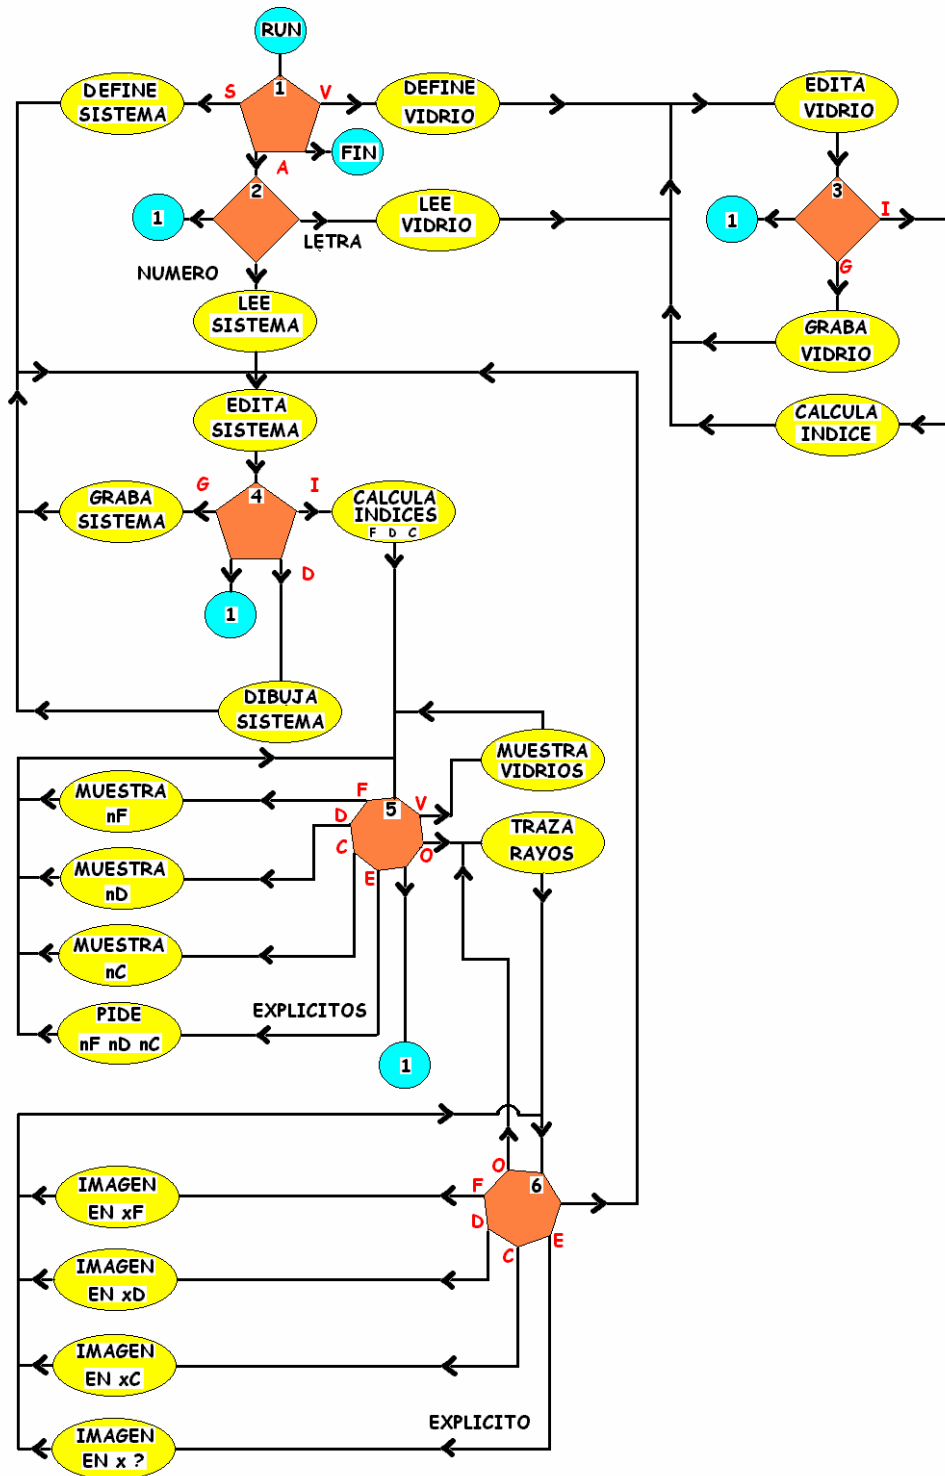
RUN

DEFINE SISTEMA

S

1

V

DEFINE VIDRIO

EDITA VIDRIO

FIN

A

2

1

LEE VIDRIO

LETRA

3

1

I

NUMERO

G

LEE SISTEMA

GRABA VIDRIO

CALCULA INDICE

EDITA SISTEMA

GRABA SISTEMA

G

4

I

CALCULA INDICES
F D C

1

D

DIBUJA SISTEMA

MUESTRA VIDRIOS

MUESTRA nF

F

5

V

D

TRAZA RAYOS

C

O

MUESTRA nD

E

MUESTRA nC

PIDE nF nD nC

EXPLICITOS

1

O

IMAGEN EN xF

F

6

D

E

C

IMAGEN EN xD

IMAGEN EN xC

EXPLICITO

IMAGEN EN x ?